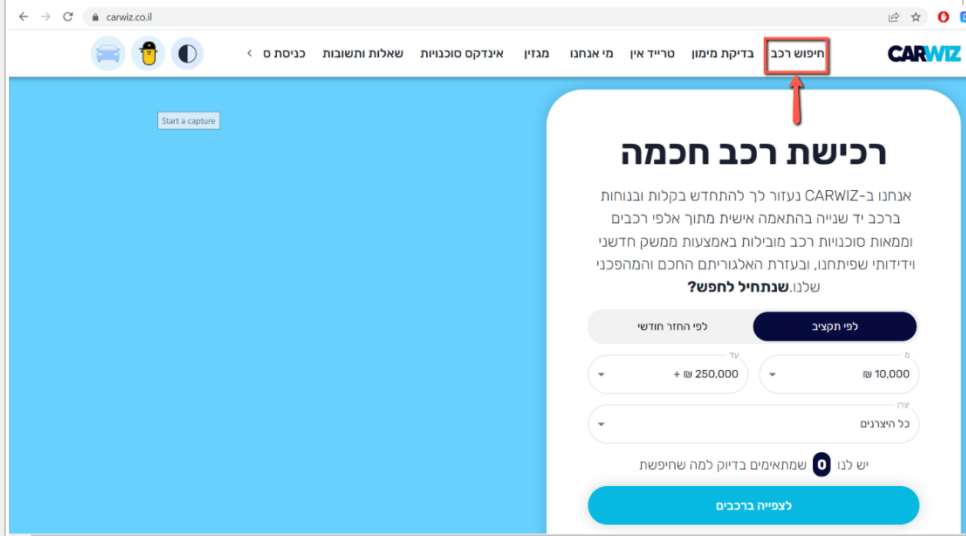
carwiz.co.il

CARWIZ חיפוש רכב בדיקת מימון טרייד אין מי אנחנו מגזין אינדקס סוכנויות שאלות ותשובות כניסת ס

Start a capture

רכישת רכב חכמה

אנחנו ב-CARWIZ נעזור לך להתחדש בקלות ובנוחות ברכב יד שנייה בהתאמה אישית מתוך אלפי רכבים וממאות סוכנויות רכב מובילות באמצעות ממשק חדשני וידידותי שפיתחנו, ובעזרת האלגוריתם החכם והמהפכני שלנו. **שנתחיל לחפש?**

לפי תקציב | לפי החזר חודשי

מ
10,000 ₪

עד
250,000 ₪ +

יצרן
כל היצרנים

יש לנו 0 שמתאימים בדיוק למה שחיפשת

לצפייה ברכבים